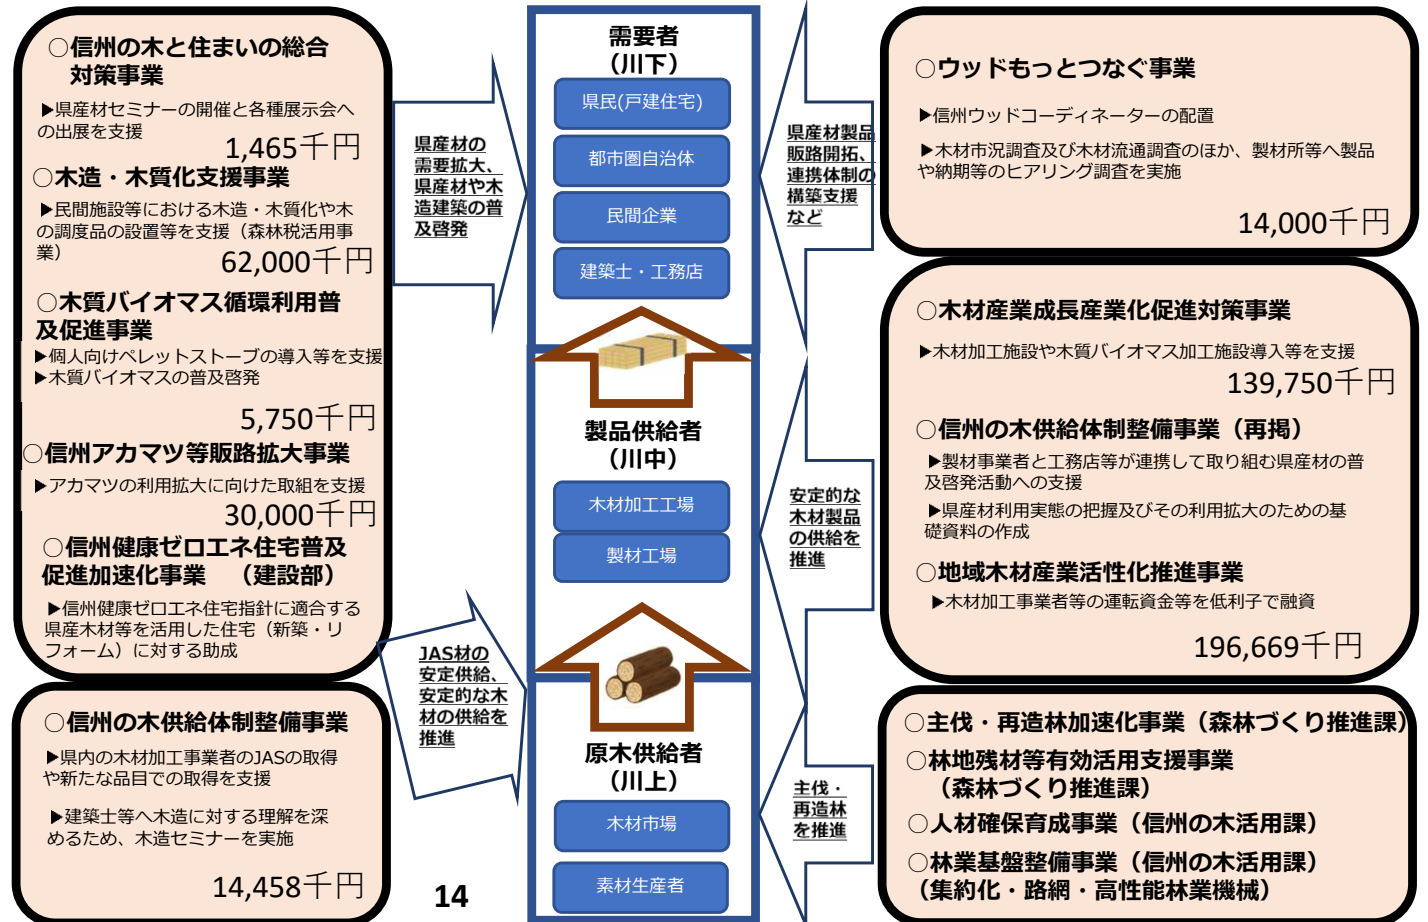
○信州の木と住まいの総合対策事業

▶県産材セミナーの開催と各種展示会への出展を支援

1,465千円

○木造・木質化支援事業

▶民間施設等における木造・木質化や木の調度品の設置等を支援（森林税活用事業）

62,000千円

○木質バイオマス循環利用普及促進事業

▶個人向けペレットストーブの導入等を支援
▶木質バイオマスの普及啓発

5,750千円

○信州アカマツ等販路拡大事業

▶アカマツの利用拡大に向けた取組を支援

30,000千円

○信州健康ゼロエネ住宅普及促進加速化事業　（建設部）

▶信州健康ゼロエネ住宅指針に適合する県産木材等を活用した住宅（新築・リフォーム）に対する助成

○信州の木供給体制整備事業

▶県内の木材加工事業者のJASの取得や新たな品目での取得を支援

▶建築士等へ木造に対する理解を深めるため、木造セミナーを実施

14,458千円

14

県産材の需要拡大、県産材や木造建築の普及啓発

JAS材の安定供給、安定的な木材の供給を推進

需要者
（川下）

県民(戸建住宅)

都市圏自治体

民間企業

建築士・工務店

製品供給者
（川中）

木材加工工場

製材工場

原木供給者
（川上）

木材市場

素材生産者

県産材製品販路開拓、連携体制の構築支援など

安定的な木材製品の供給を推進

主伐・再造林を推進

○ウッドもっとつなぐ事業

▶信州ウッドコーディネーターの配置

▶木材市況調査及び木材流通調査のほか、製材所等へ製品や納期等のヒアリング調査を実施

14,000千円

○木材産業成長産業化促進対策事業

▶木材加工施設や木質バイオマス加工施設導入等を支援

139,750千円

○信州の木供給体制整備事業（再掲）

▶製材事業者と工務店等が連携して取り組む県産材の普及啓発活動への支援

▶県産材利用実態の把握及びその利用拡大のための基礎資料の作成

○地域木材産業活性化推進事業

▶木材加工事業者等の運転資金等を低利子で融資

196,669千円

○主伐・再造林加速化事業（森林づくり推進課）
○林地残材等有効活用支援事業
（森林づくり推進課）
○人材確保育成事業（信州の木活用課）
○林業基盤整備事業（信州の木活用課）
（集約化・路網・高性能林業機械）